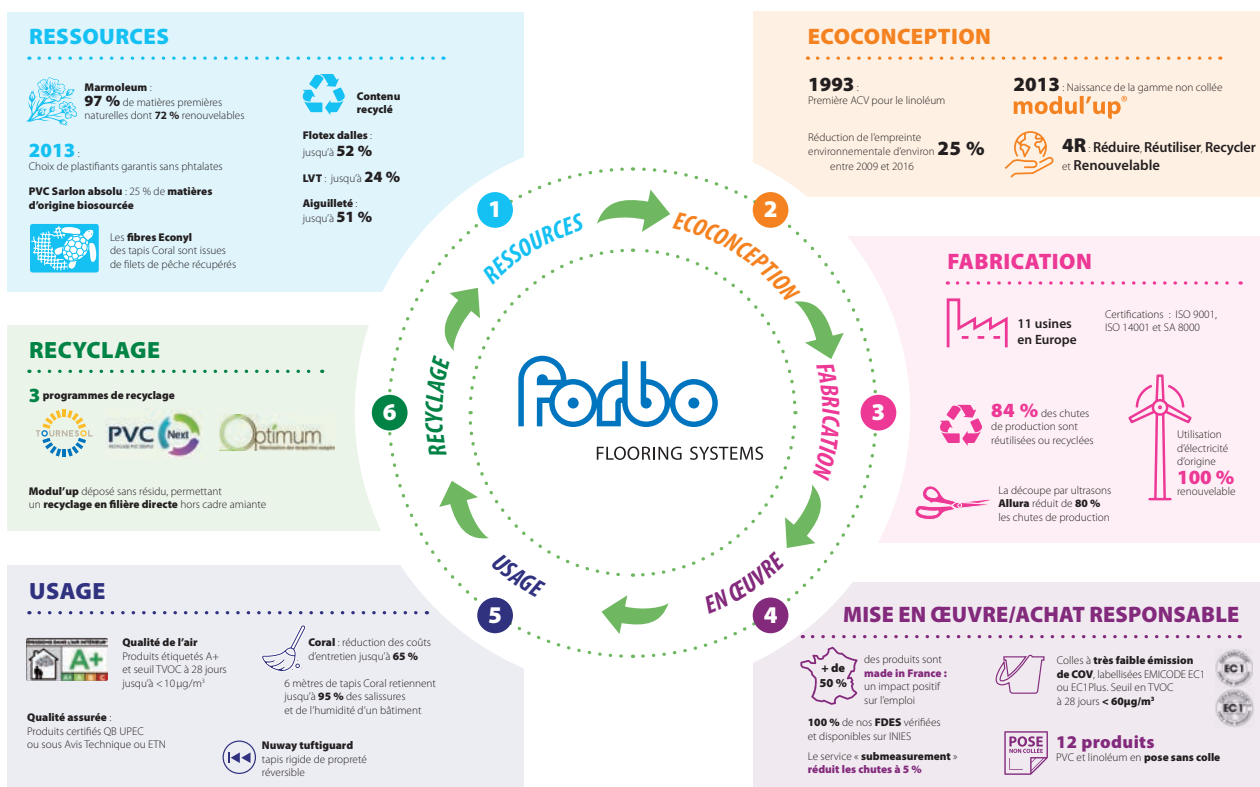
RESSOURCES

Marmoleum : 97 % de matières premières naturelles dont 72 % renouvelables

2013 : Choix de plastifiants garantis sans phtalates

PVC Sarlon absolu : 25 % de matières d'origine biosourcée

Les fibres Econyl des tapis Coral sont issues de filets de pêche récupérés

Contenu recyclé

Flotex dalles : jusqu'à 52 %

LVT : jusqu'à 24 %

Aiguilleté : jusqu'à 51 %

ECOCONCEPTION

1993 : Première ACV pour le linoléum

Réduction de l'empreinte environnementale d'environ 25 % entre 2009 et 2016

2013 : Naissance de la gamme non collée modul'up®

4R : Réduire, Réutiliser, Recycler et Renouvelable

FABRICATION

11 usines en Europe

Certifications : ISO 9001, ISO 14001 et SA 8000

84 % des chutes de production sont réutilisées ou recyclées

Utilisation d'électricité d'origine 100 % renouvelable

La découpe par ultrasons Allura réduit de 80 % les chutes de production

RECYCLAGE

3 programmes de recyclage

TOURNESOL PVC Next Optimum

Modul'up déposé sans résidu, permettant un recyclage en filière directe hors cadre amiante

1 RESSOURCES
2 ECOCONCEPTION
3 FABRICATION
4 EN ŒUVRE
5 USAGE
6 RECYCLAGE

forbo FLOORING SYSTEMS

USAGE

A+

Qualité de l'air
Produits étiquetés A+ et seuil TVOC à 28 jours jusqu'à < 10µg/m³

Coral : réduction des coûts d'entretien jusqu'à 65 %

6 mètres de tapis Coral retiennent jusqu'à 95 % des salissures et de l'humidité d'un bâtiment

Qualité assurée : Produits certifiés QB UPEC ou sous Avis Technique ou ETN

Nuway tuftiguard tapis rigide de propreté réversible

MISE EN ŒUVRE/ACHAT RESPONSABLE

+ de 50 % des produits sont made in France : un impact positif sur l'emploi

100 % de nos FDES vérifiées et disponibles sur INIES

Le service « submeasurement » réduit les chutes à 5 %

Colles à très faible émission de COV, labellisées EMICODE EC1 ou EC1Plus. Seuil en TVOC à 28 jours < 60µg/m³

EC1 EC1

POSE NON COLLÉE

12 produits PVC et linoléum en pose sans colle